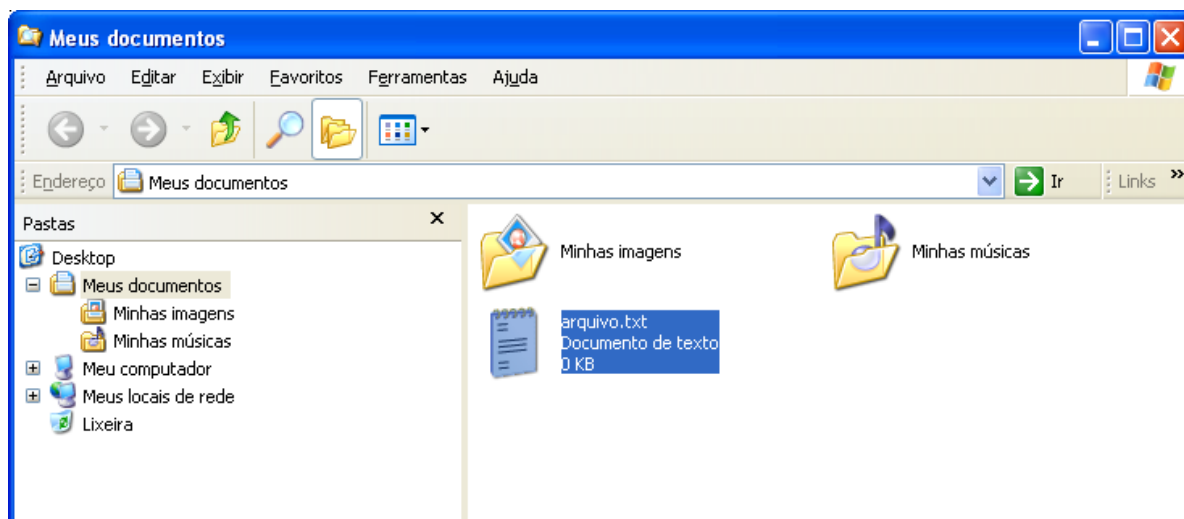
Meus documentos

Arquivo Editar Exibir Favoritos Ferramentas Ajuda

Endereço Meus documentos Ir Links »

Pastas ×

Desktop
Meus documentos
Minhas imagens
Minhas músicas
Meu computador
Meus locais de rede
Lixeira

Minhas imagens

Minhas músicas

arquivo.txt
Documento de texto
0 KB